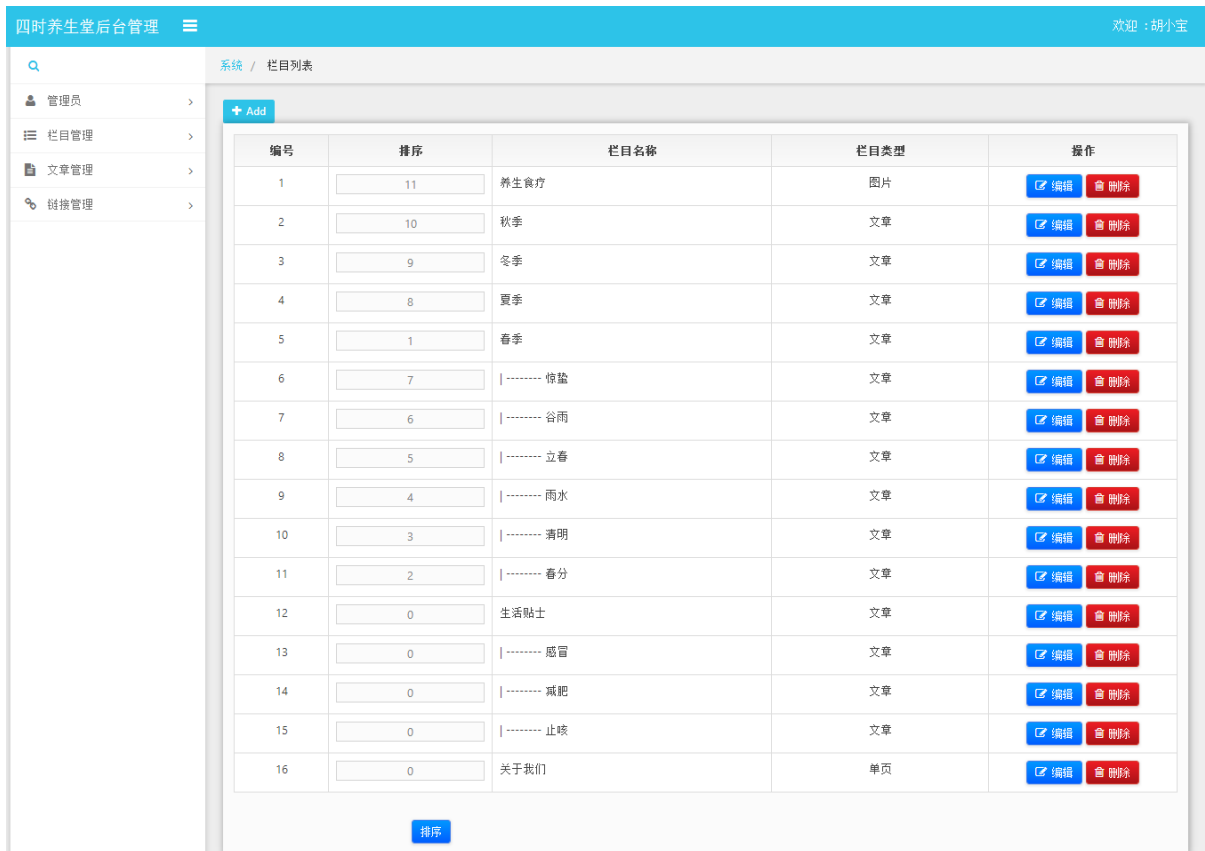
四时养生堂后台管理

欢迎：胡小宝

管理员
栏目管理
文章管理
链接管理

系统 / 栏目列表

Add

| 编号 | 排序 | 栏目名称 | 栏目类型 | 操作 |
|---|---|---|---|---|
| 1 | 11 | 养生食疗 | 图片 | 编辑 删除 |
| 2 | 10 | 秋季 | 文章 | 编辑 删除 |
| 3 | 9 | 冬季 | 文章 | 编辑 删除 |
| 4 | 8 | 夏季 | 文章 | 编辑 删除 |
| 5 | 1 | 春季 | 文章 | 编辑 删除 |
| 6 | 7 | \| -------- 惊蛰 | 文章 | 编辑 删除 |
| 7 | 6 | \| -------- 谷雨 | 文章 | 编辑 删除 |
| 8 | 5 | \| -------- 立春 | 文章 | 编辑 删除 |
| 9 | 4 | \| -------- 雨水 | 文章 | 编辑 删除 |
| 10 | 3 | \| -------- 清明 | 文章 | 编辑 删除 |
| 11 | 2 | \| -------- 春分 | 文章 | 编辑 删除 |
| 12 | 0 | 生活贴士 | 文章 | 编辑 删除 |
| 13 | 0 | \| -------- 感冒 | 文章 | 编辑 删除 |
| 14 | 0 | \| -------- 减肥 | 文章 | 编辑 删除 |
| 15 | 0 | \| -------- 止咳 | 文章 | 编辑 删除 |
| 16 | 0 | 关于我们 | 单页 | 编辑 删除 |

排序